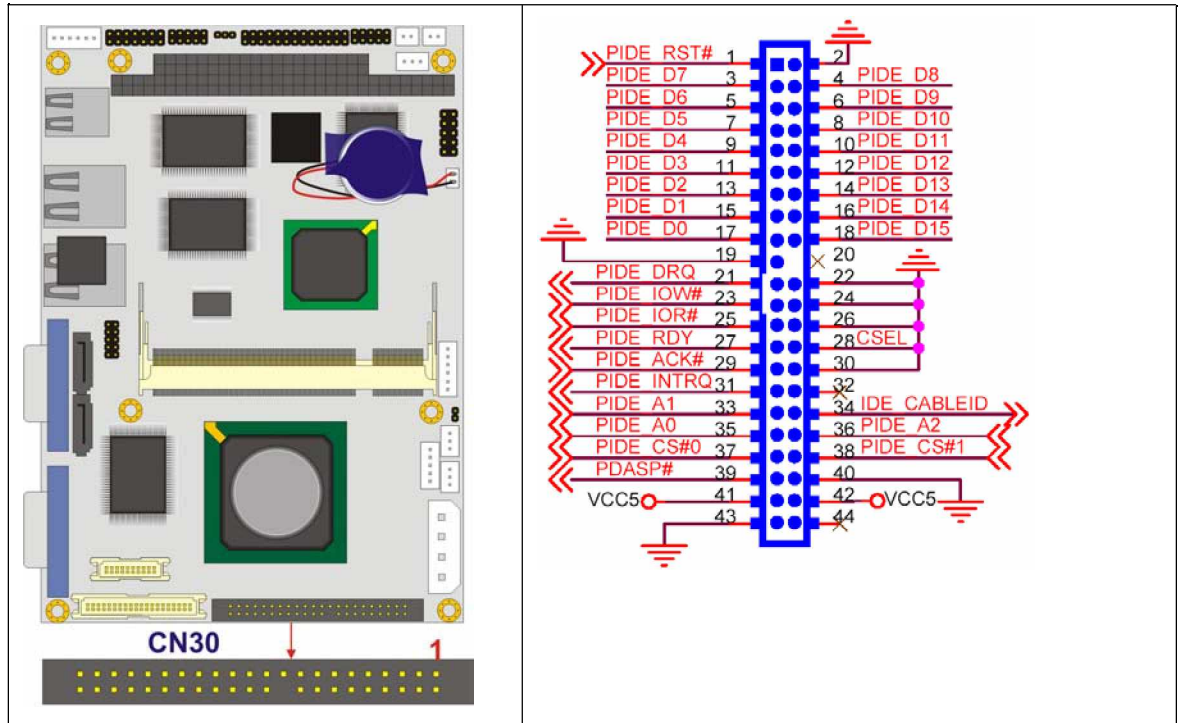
| CN30 1 | PIDE_RST# 1 2<br>PIDE_D7 3 4 PIDE_D8<br>PIDE_D6 5 6 PIDE_D9<br>PIDE_D5 7 8 PIDE_D10<br>PIDE_D4 9 10 PIDE_D11<br>PIDE_D3 11 12 PIDE_D12<br>PIDE_D2 13 14 PIDE_D13<br>PIDE_D1 15 16 PIDE_D14<br>PIDE_D0 17 18 PIDE_D15<br>19 20<br>PIDE_DRQ 21 22<br>PIDE_IOW# 23 24<br>PIDE_IOR# 25 26<br>PIDE_RDY 27 28 CSEL<br>PIDE_ACK# 29 30<br>PIDE_INTRQ 31 32<br>PIDE_A1 33 34 IDE_CABLEID<br>PIDE_A0 35 36 PIDE_A2<br>PIDE_CS#0 37 38 PIDE_CS#1<br>PDASP# 39 40<br>VCC5 41 42 VCC5<br>43 44 |
|---|---|